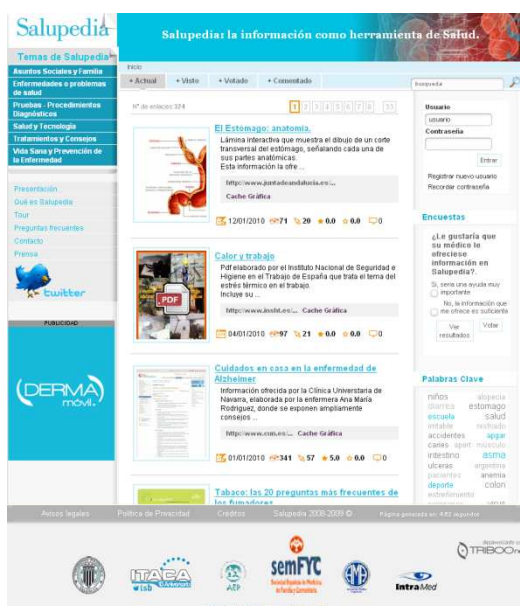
Salupedia

Salupedia: la información como herramienta de Salud.

Temas de Salupedia

Asuntos Sociales y Familia
Enfermedades o problemas de salud
Pruebas - Procedimientos Diagnósticos
Salud y Tecnología
Tratamientos y Consejos
Vida Sana y Prevención de la Enfermedad

Presentación
Qué es Salupedia
Tour
Preguntas frecuentes
Contacto
Prensa

twitter

PUBLICIDAD

DERMA móvil

Inicio

+ Actual + Visto + Votado + Comentado

Nº de enlaces 324

1 2 3 4 5 6 7 8 ... 33

El Estomago: anatomia.

Lámina interactiva que muestra el dibujo de un corte transversal del estómago, señalando cada una de sus partes anatómicas.
Esta información la ofre ...

http://www.juntadeandalucia.es/...

Cache Gráfica

12/01/2010 71 20 0.0 0.0 0

Calor y trabajo

Pdf elaborado por el Instituto Nacional de Seguridad e Higiene en el Trabajo de España que trata el tema del estrés térmico en el trabajo.
Incluye su ...

http://www.insht.es/... Cache Gráfica

04/01/2010 97 21 0.0 0.0 0

Cuidados en casa en la enfermedad de Alzheimer

Información ofrecida por la Clínica Universitaria de Navarra, elaborada por la enfermera Ana María Rodríguez, donde se exponen ampliamente consejos ...

http://www.cun.es/... Cache Gráfica

01/01/2010 341 57 5.0 0.0 0

Tabaco: las 20 preguntas más frecuentes de los fumadores

Búsqueda

Usuario
usuario
Contraseña

Entrar

Registrar nuevo usuario
Recordar contraseña

Encuestas

¿Le gustaría que su médico le ofreciese información en Salupedia?.

Sí, sería una ayuda muy importante
No, la información que me ofrece es suficiente

Ver resultados Votar

Palabras Clave

niños alopecia diarrea estomago escuela salud irritable resfriado accidentes apgar caries apnl músculo intestino asma ulceras argentina pacientes anemia deporte colon estreñimiento

Avisos legales Política de Privacidad Créditos Salupedia 2008-2009 © Página generada en: 4.82 segundos

ITACA tsb
AEP
semFYC
IntraMed
desarrollado por TRIBOO